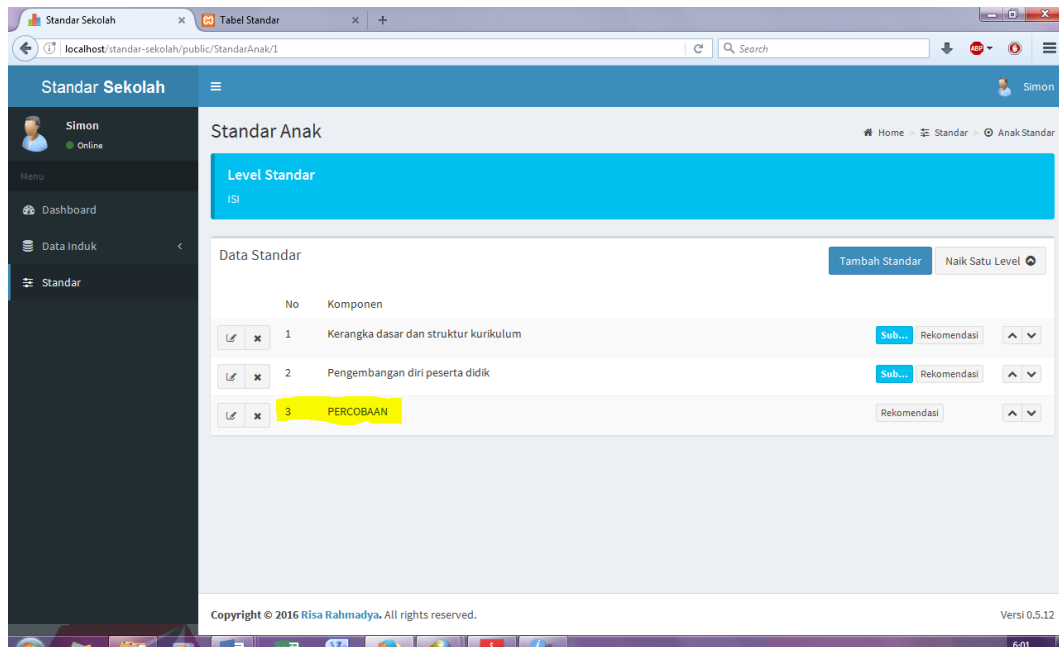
Standar Sekolah × Tabel Standar × +

localhost/standar-sekolah/public/StandarAnak/1

Search

Standar Sekolah

Simon

Simon
Online

Menu

Dashboard

Data Induk

Standar

Standar Anak

Home > Standar > Anak Standar

Level Standar
ISI

Data Standar

Tambah Standar

Naik Satu Level

| No | Komponen | | |
|---|---|---|---|
| 1 | Kerangka dasar dan struktur kurikulum | Sub... | Rekomendasi |
| 2 | Pengembangan diri peserta didik | Sub... | Rekomendasi |
| 3 | PERCOBAAN | | Rekomendasi |

Copyright © 2016 Risa Rahmadya. All rights reserved.

Versi 0.5.12

6:01